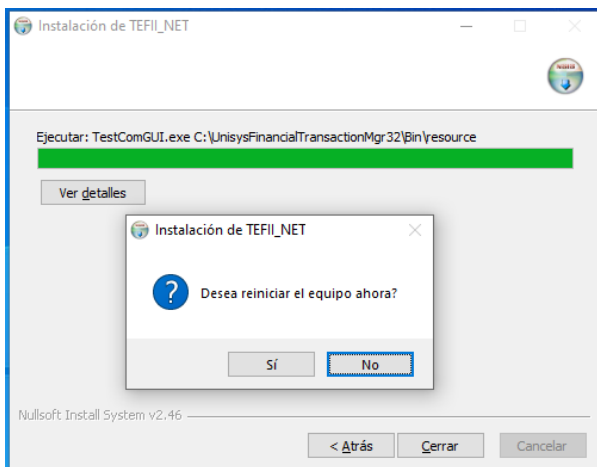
Instalación de TEFII_NET

Ejecutar: TestComGUI.exe C:\UnisysFinancialTransactionMgr32\Bin\resource

Ver detalles

Instalación de TEFII_NET

Desea reiniciar el equipo ahora?

Sí

No

Nullsoft Install System v2.46

< Atrás

Cerrar

Cancelar